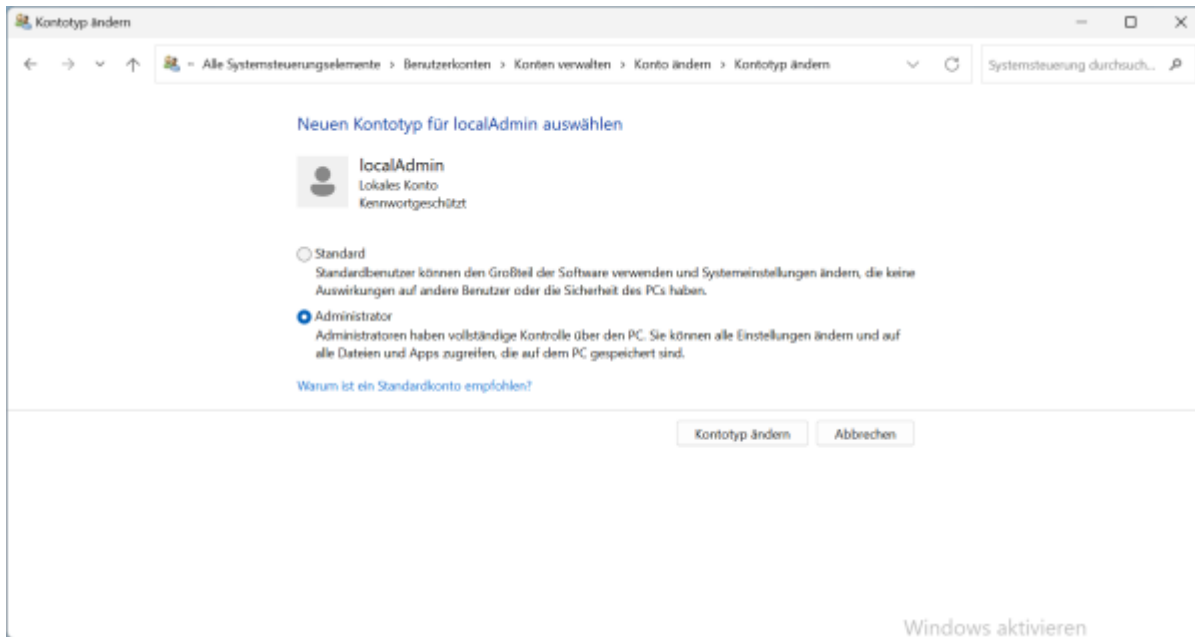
Kontotyp ändern

« Alle Systemsteuerungselemente > Benutzerkonten > Konten verwalten > Konto ändern > Kontotyp ändern

Systemsteuerung durchsuch...

Neuen Kontotyp für localAdmin auswählen

localAdmin
Lokales Konto
Kennwortgeschützt

Standard
Standardbenutzer können den Großteil der Software verwenden und Systemeinstellungen ändern, die keine Auswirkungen auf andere Benutzer oder die Sicherheit des PCs haben.

Administrator
Administratoren haben vollständige Kontrolle über den PC. Sie können alle Einstellungen ändern und auf alle Dateien und Apps zugreifen, die auf dem PC gespeichert sind.

Warum ist ein Standardkonto empfohlen?

Kontotyp ändern

Abbrechen

Windows aktivieren